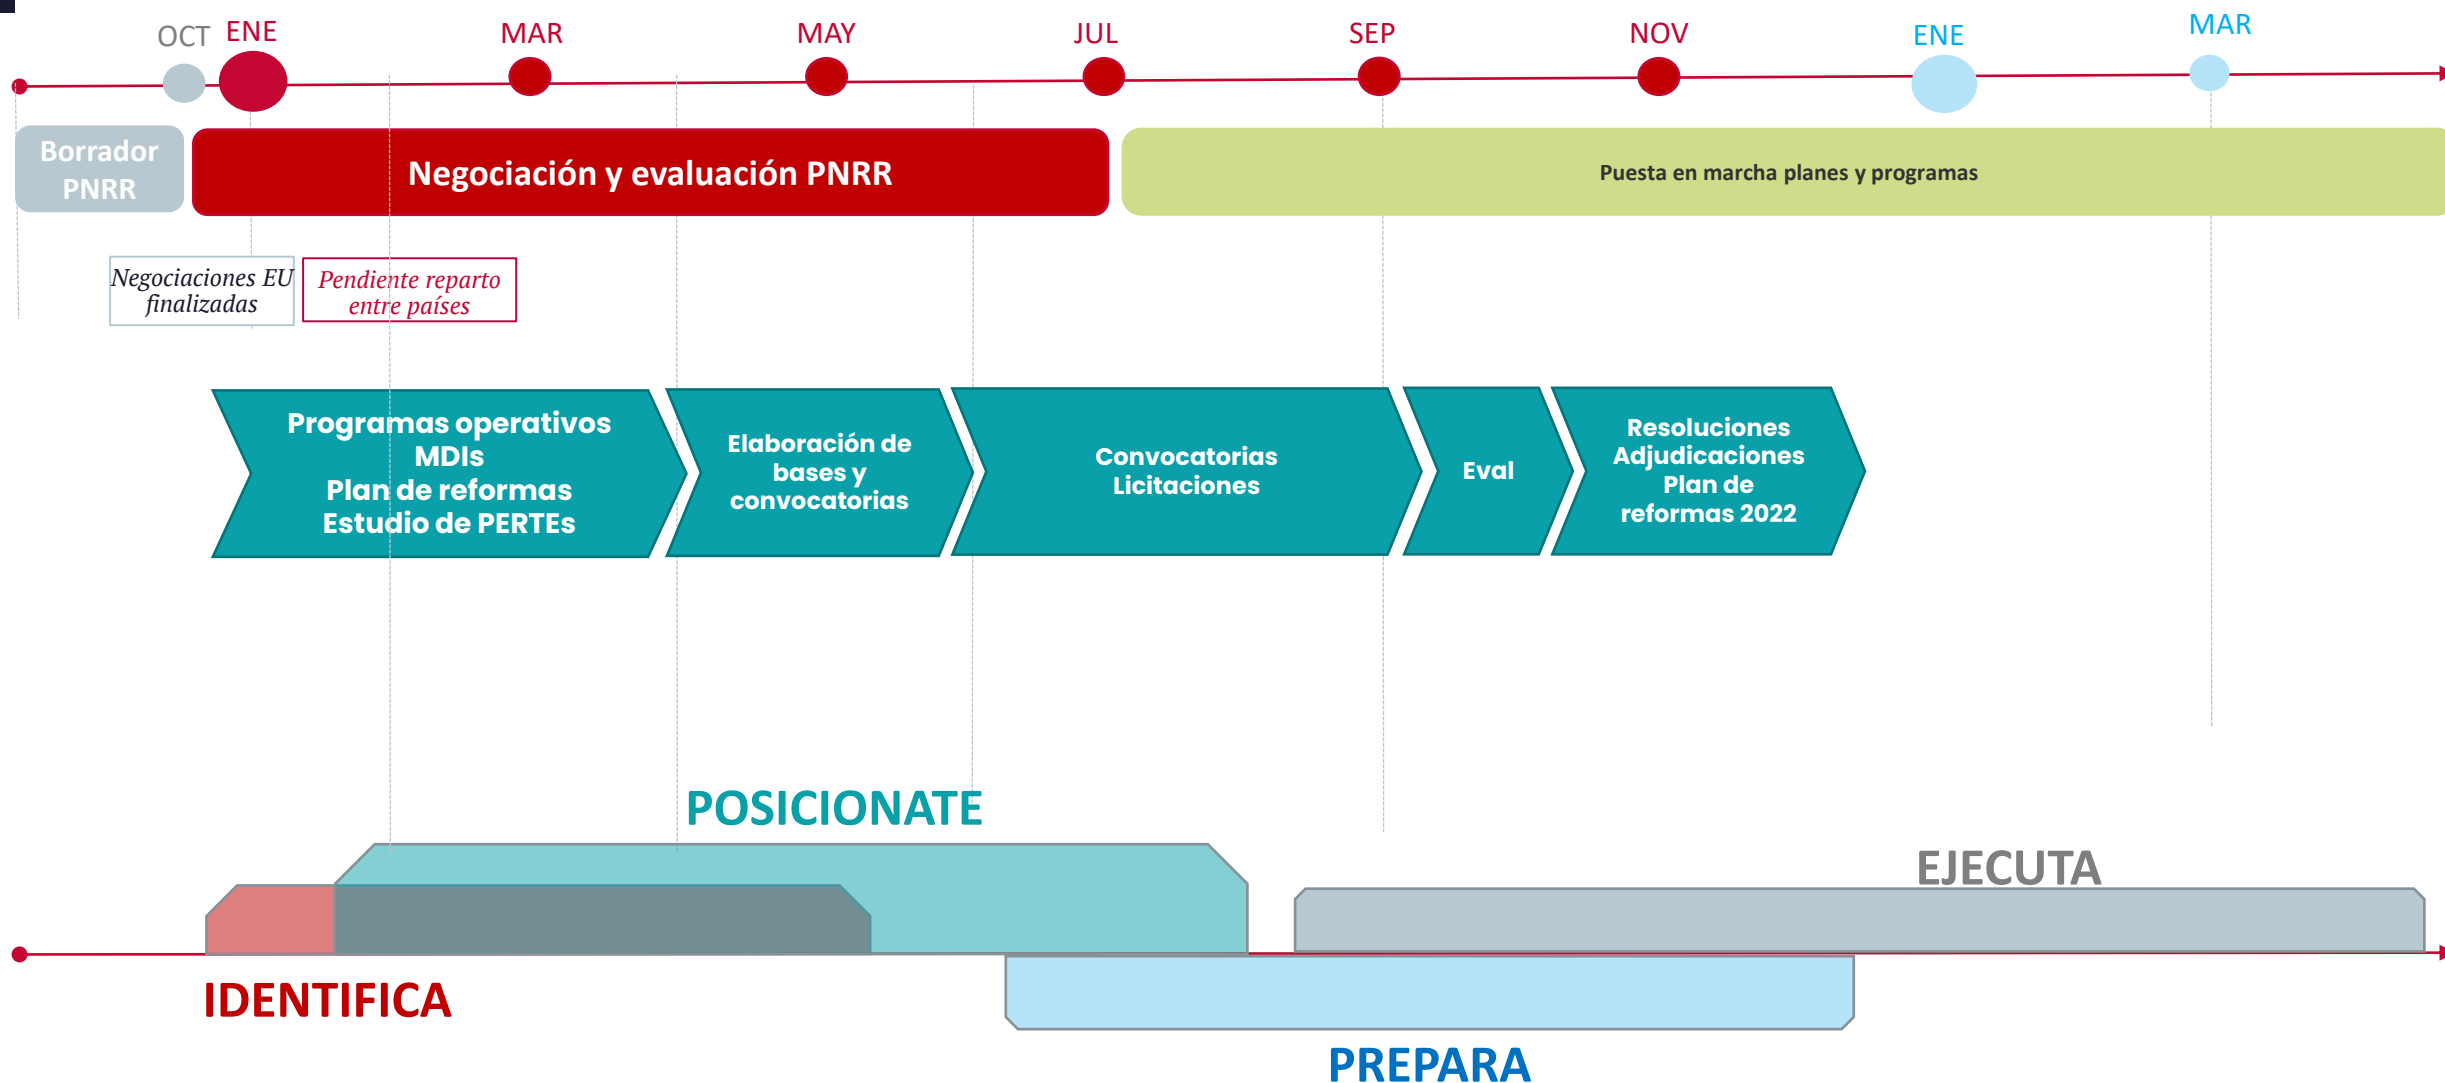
OCT ENE MAR MAY JUL SEP NOV ENE MAR

Borrador PNRR

Negociación y evaluación PNRR

Puesta en marcha planes y programas

Negociaciones EU finalizadas

Pendiente reparto entre países

Programas operativos MDIs Plan de reformas Estudio de PERTEs

Elaboración de bases y convocatorias

Convocatorias Licitaciones

Eval

Resoluciones Adjudicaciones Plan de reformas 2022

POSICIONATE

EJECUTA

IDENTIFICA

PREPARA